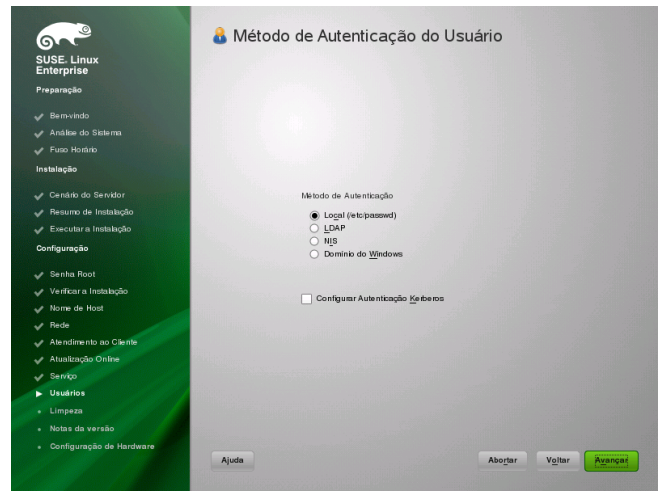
SUSE. Linux Enterprise

Preparação

Bem-vindo
Análise do Sistema
Fuso Horário

Instalação

Cenário do Servidor
Resumo de Instalação
Executar a Instalação

Configuração

Senha Root
Verificar a Instalação
Nome de Host
Rede
Atendimento ao Cliente
Atualização Online
Serviço
Usuários
Limpeza
Notas da versão
Configuração de Hardware

Método de Autenticação do Usuário

Método de Autenticação

Local (/etc/passwd)
LDAP
NIS
Domínio do Windows

Configurar Autenticação Kerberos

Ajuda

Abortar

Voltar

Avançar